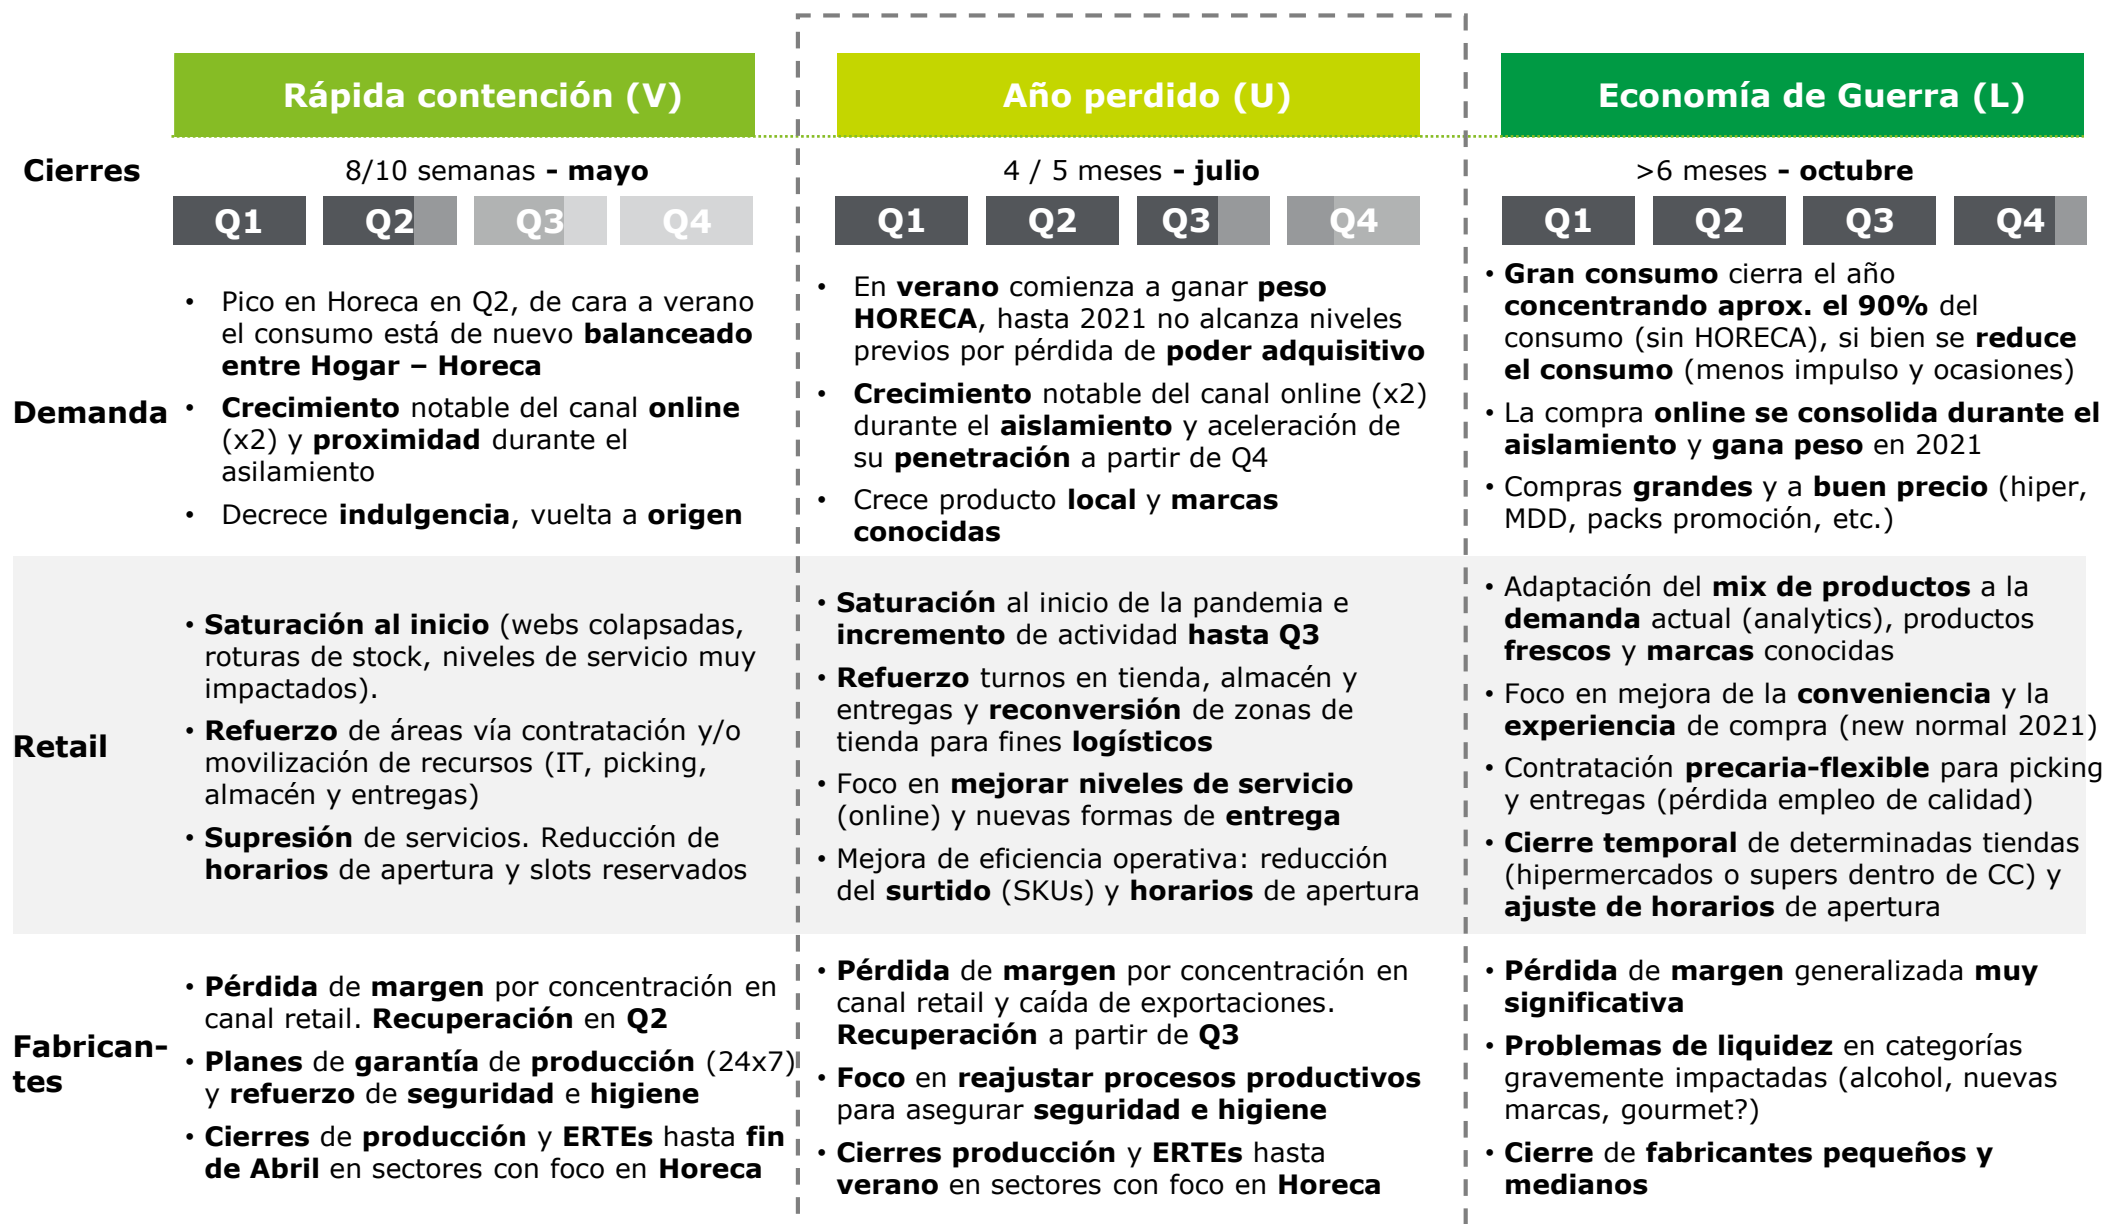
| | Rápida contención (V) | Año perdido (U) | Economía de Guerra (L) |
|---|---|---|---|
| Cierres | 8/10 semanas - mayo<br>Q1 Q2 Q3 Q4 | 4 / 5 meses - julio<br>Q1 Q2 Q3 Q4 | >6 meses - octubre<br>Q1 Q2 Q3 Q4 |
| Demanda | • Pico en Horeca en Q2, de cara a verano el consumo está de nuevo balanceado entre Hogar – Horeca<br>• Crecimiento notable del canal online (x2) y proximidad durante el asilamiento<br>• Decrece indulgencia, vuelta a origen | • En verano comienza a ganar peso HORECA, hasta 2021 no alcanza niveles previos por pérdida de poder adquisitivo<br>• Crecimiento notable del canal online (x2) durante el aislamiento y aceleración de su penetración a partir de Q4<br>• Crece producto local y marcas conocidas | • Gran consumo cierra el año concentrando aprox. el 90% del consumo (sin HORECA), si bien se reduce el consumo (menos impulso y ocasiones)<br>• La compra online se consolida durante el aislamiento y gana peso en 2021<br>• Compras grandes y a buen precio (hiper, MDD, packs promoción, etc.) |
| Retail | • Saturación al inicio (webs colapsadas, roturas de stock, niveles de servicio muy impactados).<br>• Refuerzo de áreas vía contratación y/o movilización de recursos (IT, picking, almacén y entregas)<br>• Supresión de servicios. Reducción de horarios de apertura y slots reservados | • Saturación al inicio de la pandemia e incremento de actividad hasta Q3<br>• Refuerzo turnos en tienda, almacén y entregas y reconversión de zonas de tienda para fines logísticos<br>• Foco en mejorar niveles de servicio (online) y nuevas formas de entrega<br>• Mejora de eficiencia operativa: reducción del surtido (SKUs) y horarios de apertura | • Adaptación del mix de productos a la demanda actual (analytics), productos frescos y marcas conocidas<br>• Foco en mejora de la conveniencia y la experiencia de compra (new normal 2021)<br>• Contratación precaria-flexible para picking y entregas (pérdida empleo de calidad)<br>• Cierre temporal de determinadas tiendas (hipermercados o supers dentro de CC) y ajuste de horarios de apertura |
| Fabricantes | • Pérdida de margen por concentración en canal retail. Recuperación en Q2<br>• Planes de garantía de producción (24x7) y refuerzo de seguridad e higiene<br>• Cierres de producción y ERTEs hasta fin de Abril en sectores con foco en Horeca | • Pérdida de margen por concentración en canal retail y caída de exportaciones. Recuperación a partir de Q3<br>• Foco en reajustar procesos productivos para asegurar seguridad e higiene<br>• Cierres producción y ERTEs hasta verano en sectores con foco en Horeca | • Pérdida de margen generalizada muy significativa<br>• Problemas de liquidez en categorías gravemente impactadas (alcohol, nuevas marcas, gourmet?)<br>• Cierre de fabricantes pequeños y medianos |